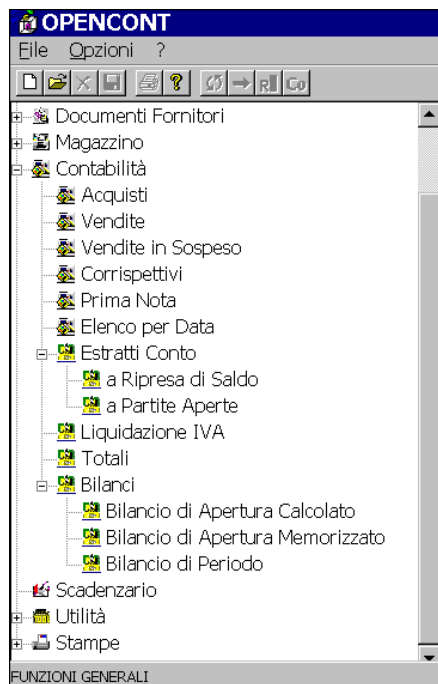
OPENCONT
File Opzioni ?

Documenti Fornitori
Magazzino
Contabilità
Acquisti
Vendite
Vendite in Sospeso
Corrispettivi
Prima Nota
Elenco per Data
Estratti Conto
a Ripresa di Saldo
a Partite Aperte
Liquidazione IVA
Totali
Bilanci
Bilancio di Apertura Calcolato
Bilancio di Apertura Memorizzato
Bilancio di Periodo
Scadenzario
Utilità
Stampe

FUNZIONI GENERALI